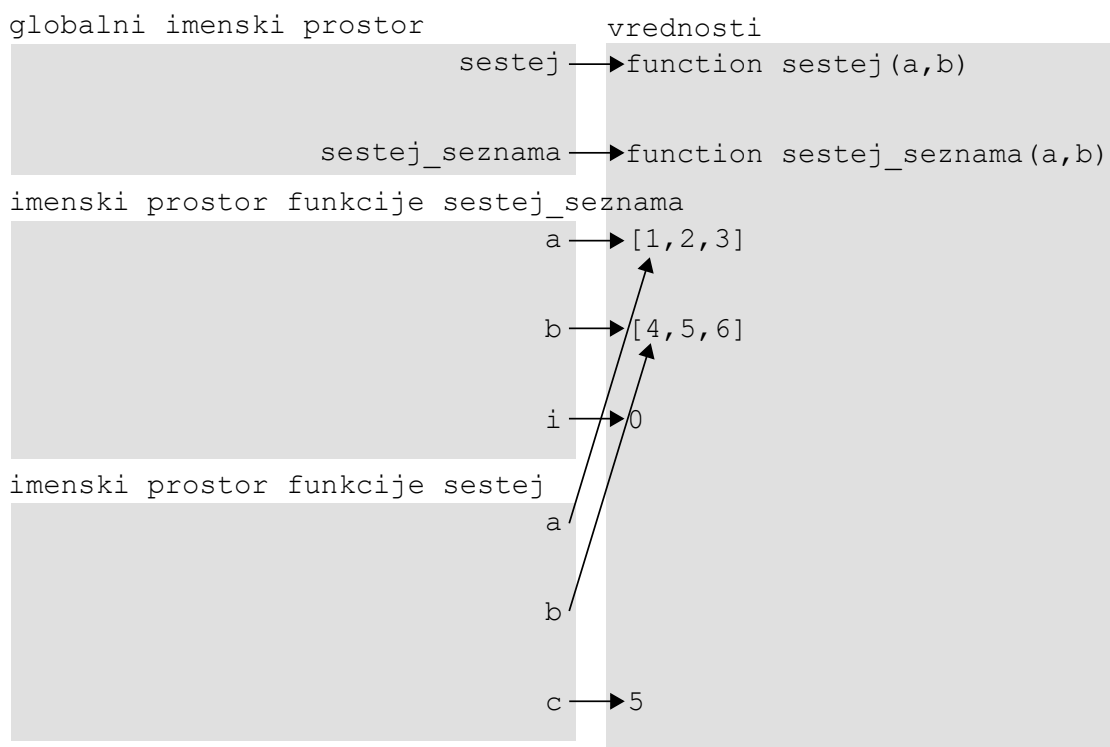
globalni imenski prostor

vrednosti

sestej

function sestej(a,b)

sestej_seznama

function sestej_seznama(a,b)

imenski prostor funkcije sestej_seznama

a

[1,2,3]

b

[4,5,6]

i

0

imenski prostor funkcije sestej

a

b

c

5